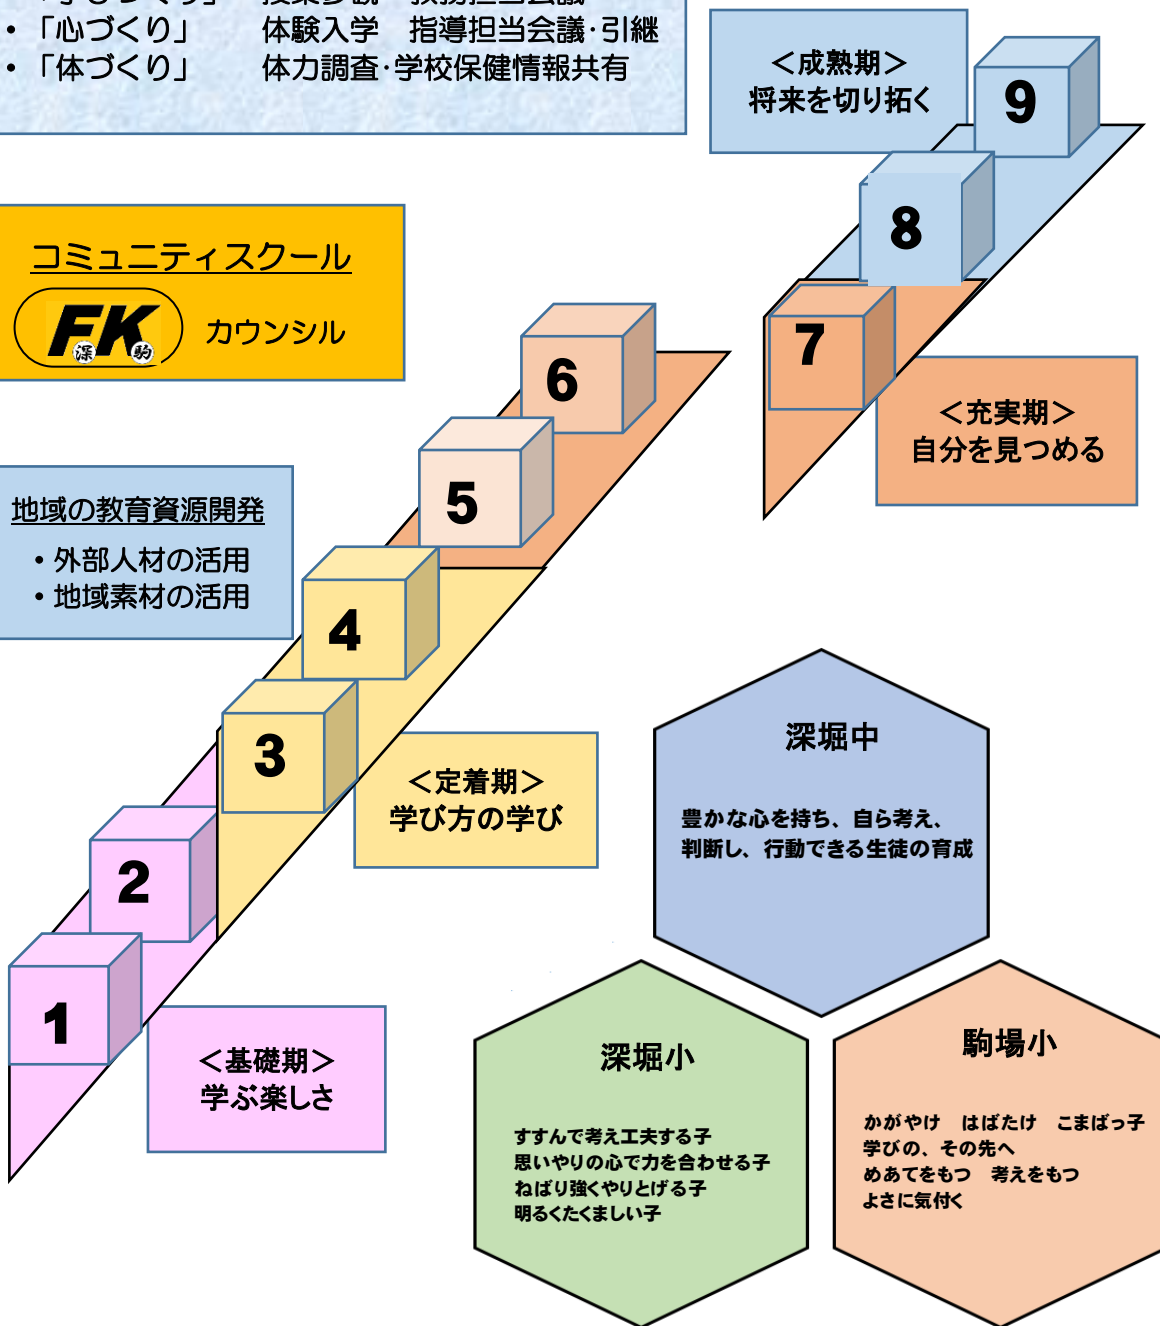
・「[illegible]」 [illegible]
・「心づくり」　体験入学　指導担当会議・引継
・「体づくり」　体力調査・学校保健情報共有

＜成熟期＞
将来を切り拓く

9

8

コミュニティスクール

FK 深 駒　カウンシル

7

6

＜充実期＞
自分を見つめる

5

地域の教育資源開発
・外部人材の活用
・地域素材の活用

4

3

＜定着期＞
学び方の学び

深堀中

豊かな心を持ち、自ら考え、判断し、行動できる生徒の育成

2

1

＜基礎期＞
学ぶ楽しさ

深堀小

すすんで考え工夫する子
思いやりの心で力を合わせる子
ねばり強くやりとげる子
明るくたくましい子

駒場小

かがやけ　はばたけ　こまばっ子
学びの、その先へ
めあてをもつ　考えをもつ
よさに気付く